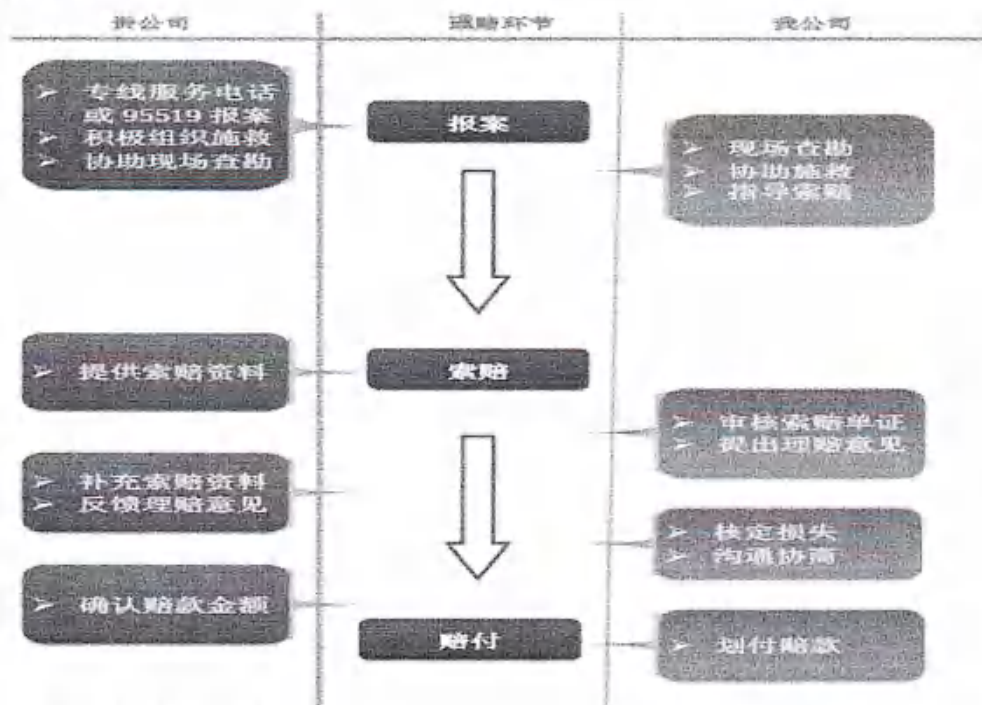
贵公司 理赔环节 我公司

➢ 专线服务电话或 95519 报案
➢ 积极组织施救
➢ 协助现场查勘

报案

➢ 现场查勘
➢ 协助施救
➢ 指导索赔

➢ 提供索赔资料

索赔

➢ 审核索赔单证
➢ 提出理赔意见

➢ 补充索赔资料
➢ 反馈理赔意见

➢ 核定损失
➢ 沟通协商

➢ 确认赔款金额

赔付

➢ 划付赔款